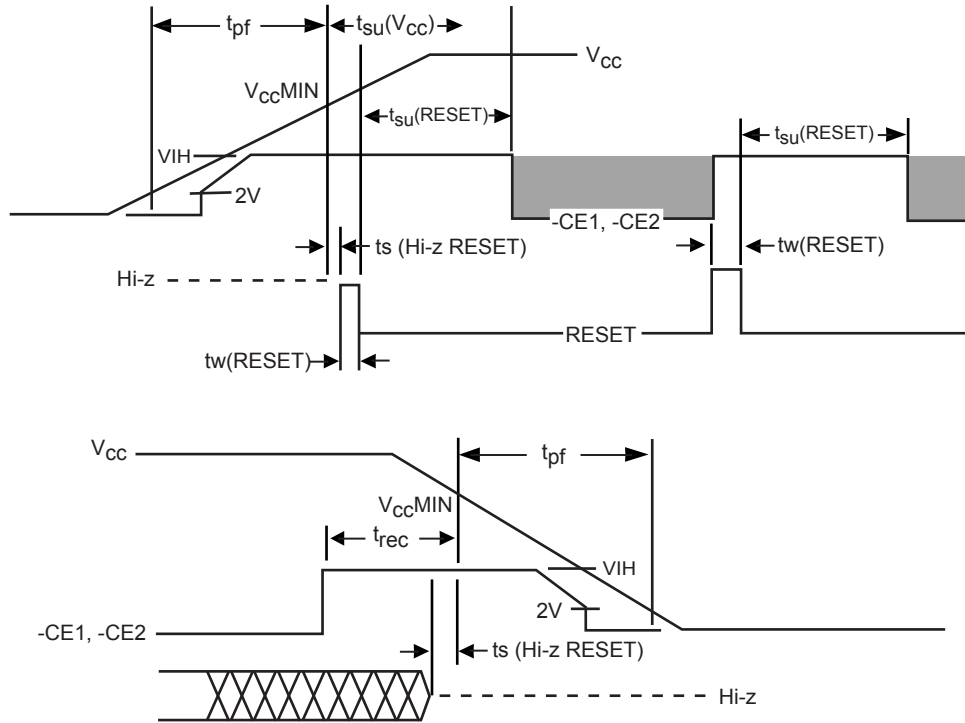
$t_{pf}$
$t_{su}(V_{CC})$
$V_{CC}$
$V_{CC}$MIN
$t_{su}$(RESET)
$t_{su}$(RESET)
VIH
2V
-CE1, -CE2
ts (Hi-z RESET)
tw(RESET)
Hi-z
RESET
tw(RESET)

$V_{CC}$
$t_{pf}$
$V_{CC}$MIN
$t_{rec}$
VIH
2V
-CE1, -CE2
ts (Hi-z RESET)
Hi-z